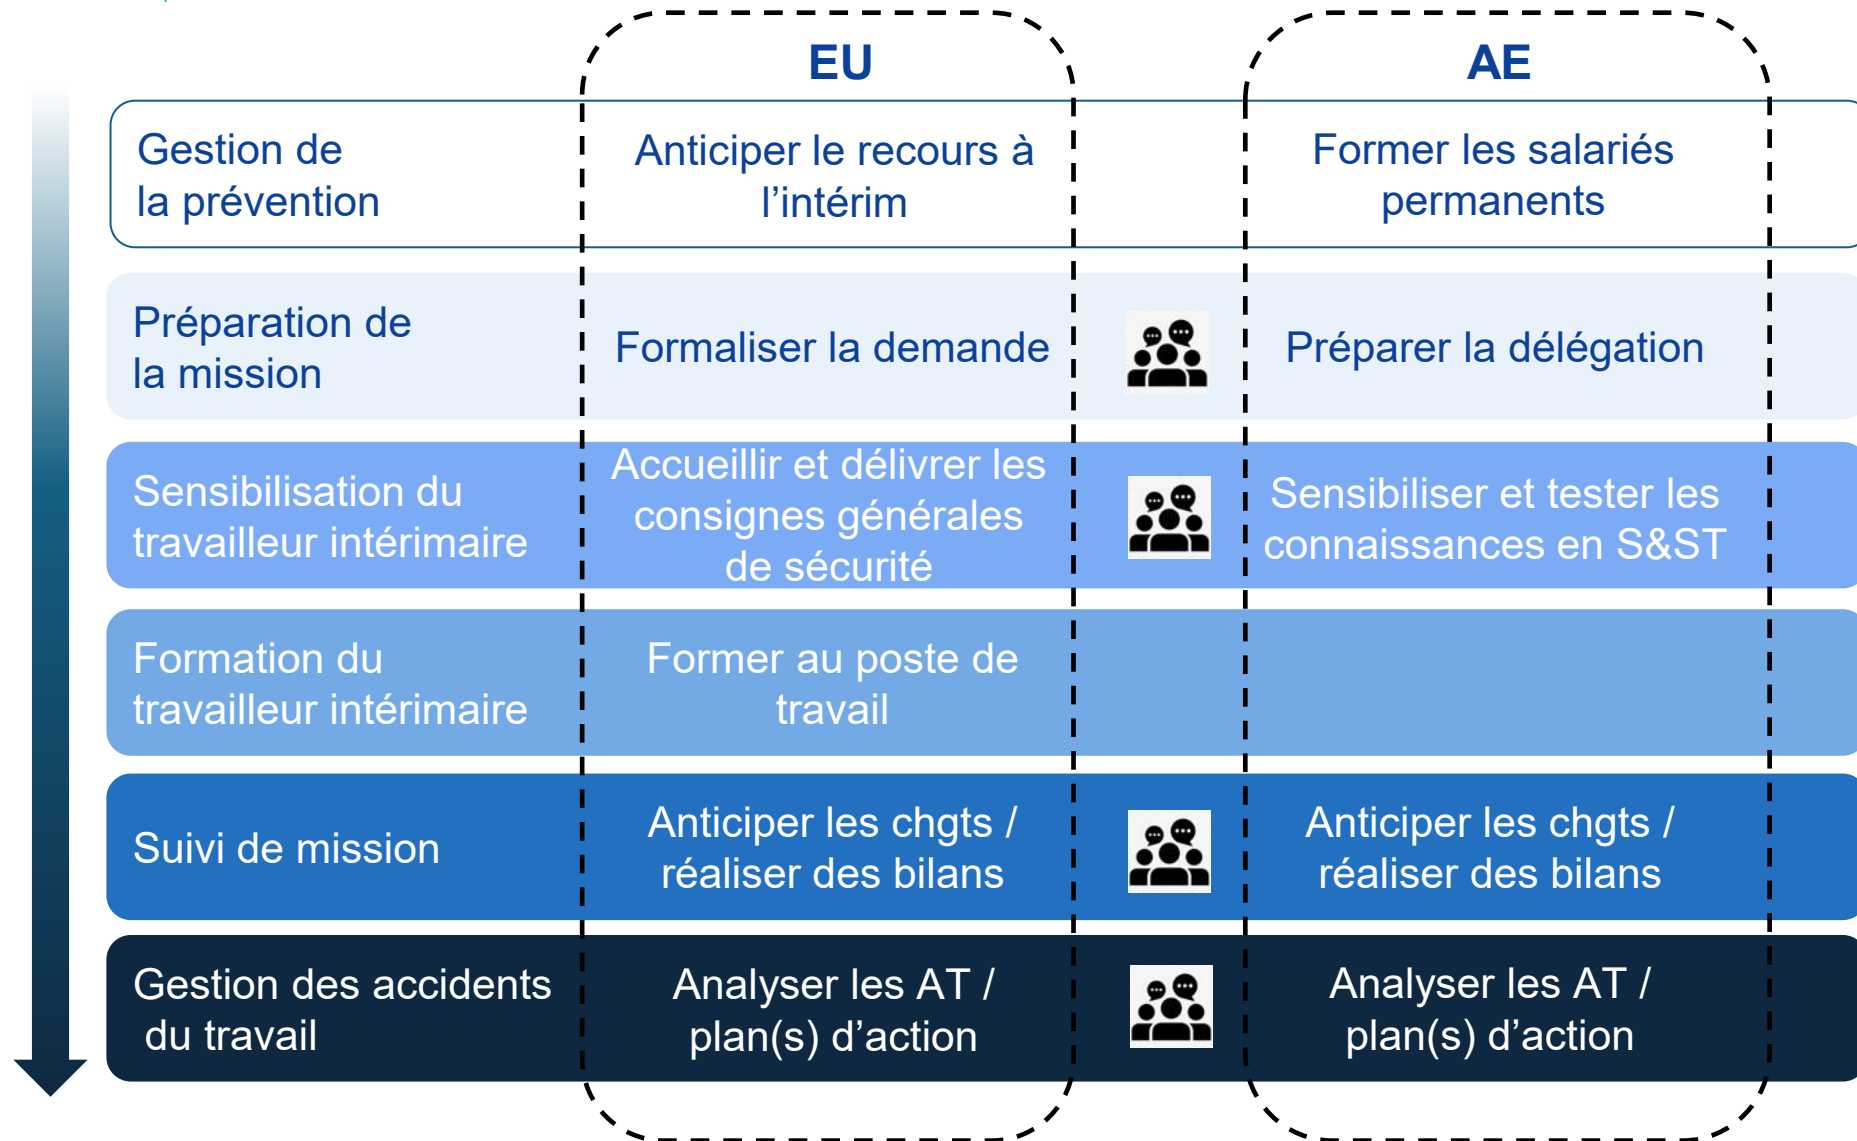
|  | EU | AE |
|---|---|---|
| Gestion de la prévention | Anticiper le recours à l’intérim | Former les salariés permanents |
| Préparation de la mission | Formaliser la demande | Préparer la délégation |
| Sensibilisation du travailleur intérimaire | Accueillir et délivrer les consignes générales de sécurité | Sensibiliser et tester les connaissances en S&ST |
| Formation du travailleur intérimaire | Former au poste de travail |  |
| Suivi de mission | Anticiper les chgts / réaliser des bilans | Anticiper les chgts / réaliser des bilans |
| Gestion des accidents du travail | Analyser les AT / plan(s) d’action | Analyser les AT / plan(s) d’action |